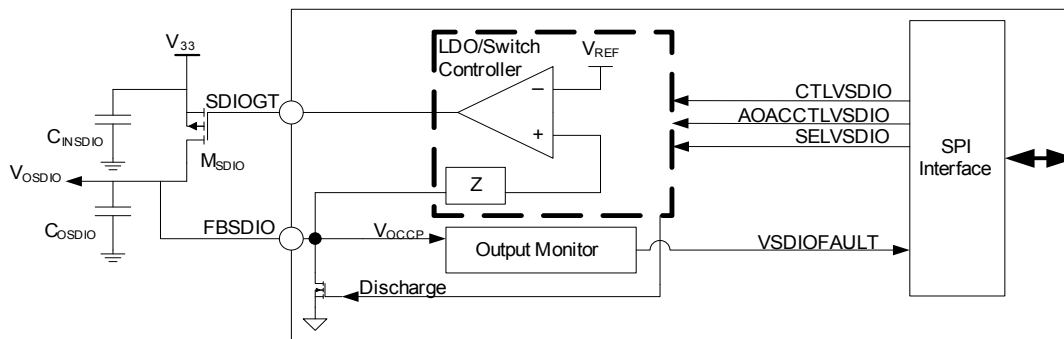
$V_{33}$

$C_{INSDIO}$

$V_{OSDIO}$

$C_{OSDIO}$

SDIOGT

$M_{SDIO}$

FBSDIO

LDO/Switch Controller

$V_{REF}$

−

+

Z

$V_{OCCP}$

Output Monitor

Discharge

CTLVSDIO

AOACCTLVSDIO

SELVSDIO

VSDIOFAULT

SPI Interface